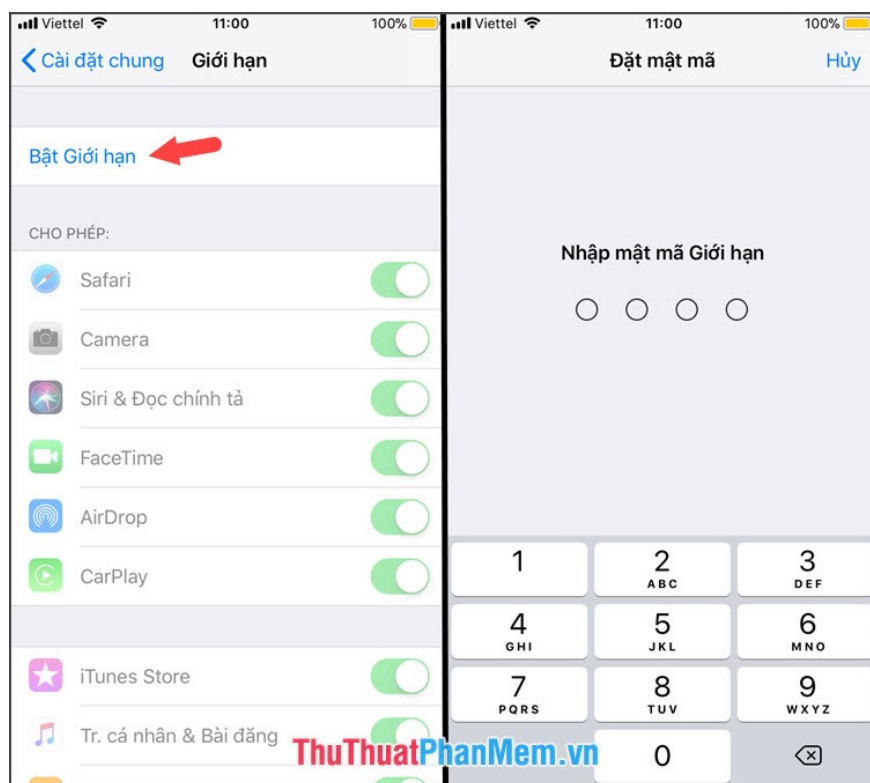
Viettel 11:00 100%

Cài đặt chung Giới hạn

Bật Giới hạn

CHO PHÉP:

Safari

Camera

Siri & Đọc chính tả

FaceTime

AirDrop

CarPlay

iTunes Store

Tr. cá nhân & Bài đăng

Viettel 11:00 100%

Đặt mật mã Hủy

Nhập mật mã Giới hạn

1
2 ABC
3 DEF
4 GHI
5 JKL
6 MNO
7 PQRS
8 TUV
9 WXYZ
0

ThuThuatPhanMem.vn